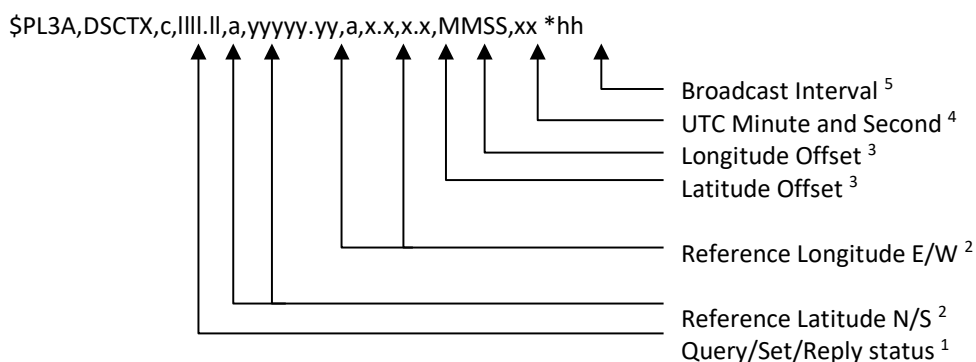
$PL3A,DSCTX,c,llll.ll,a,yyyyy.yy,a,x.x,x.x,MMSS,xx *hh

Broadcast Interval $^5$
UTC Minute and Second $^4$
Longitude Offset $^3$
Latitude Offset $^3$
Reference Longitude E/W $^2$
Reference Latitude N/S $^2$
Query/Set/Reply status $^1$